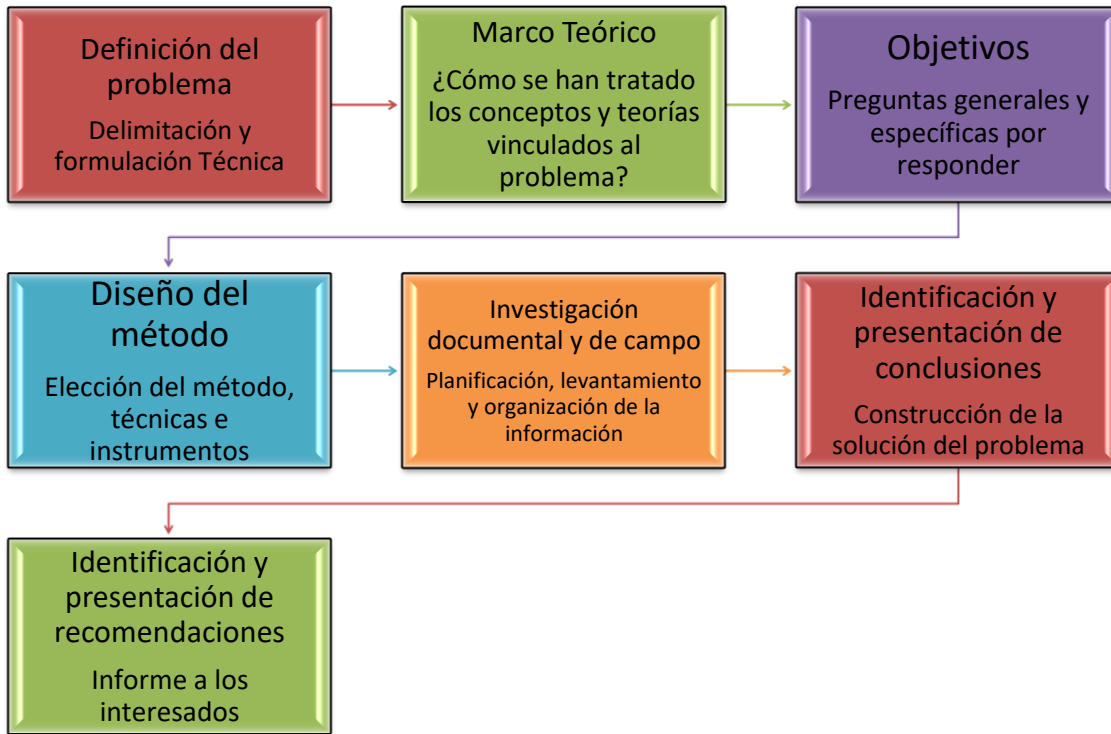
Definición del problema

Delimitación y formulación Técnica

Marco Teórico

¿Cómo se han tratado los conceptos y teorías vinculados al problema?

Objetivos

Preguntas generales y específicas por responder

Diseño del método

Elección del método, técnicas e instrumentos

Investigación documental y de campo

Planificación, levantamiento y organización de la información

Identificación y presentación de conclusiones

Construcción de la solución del problema

Identificación y presentación de recomendaciones

Informe a los interesados